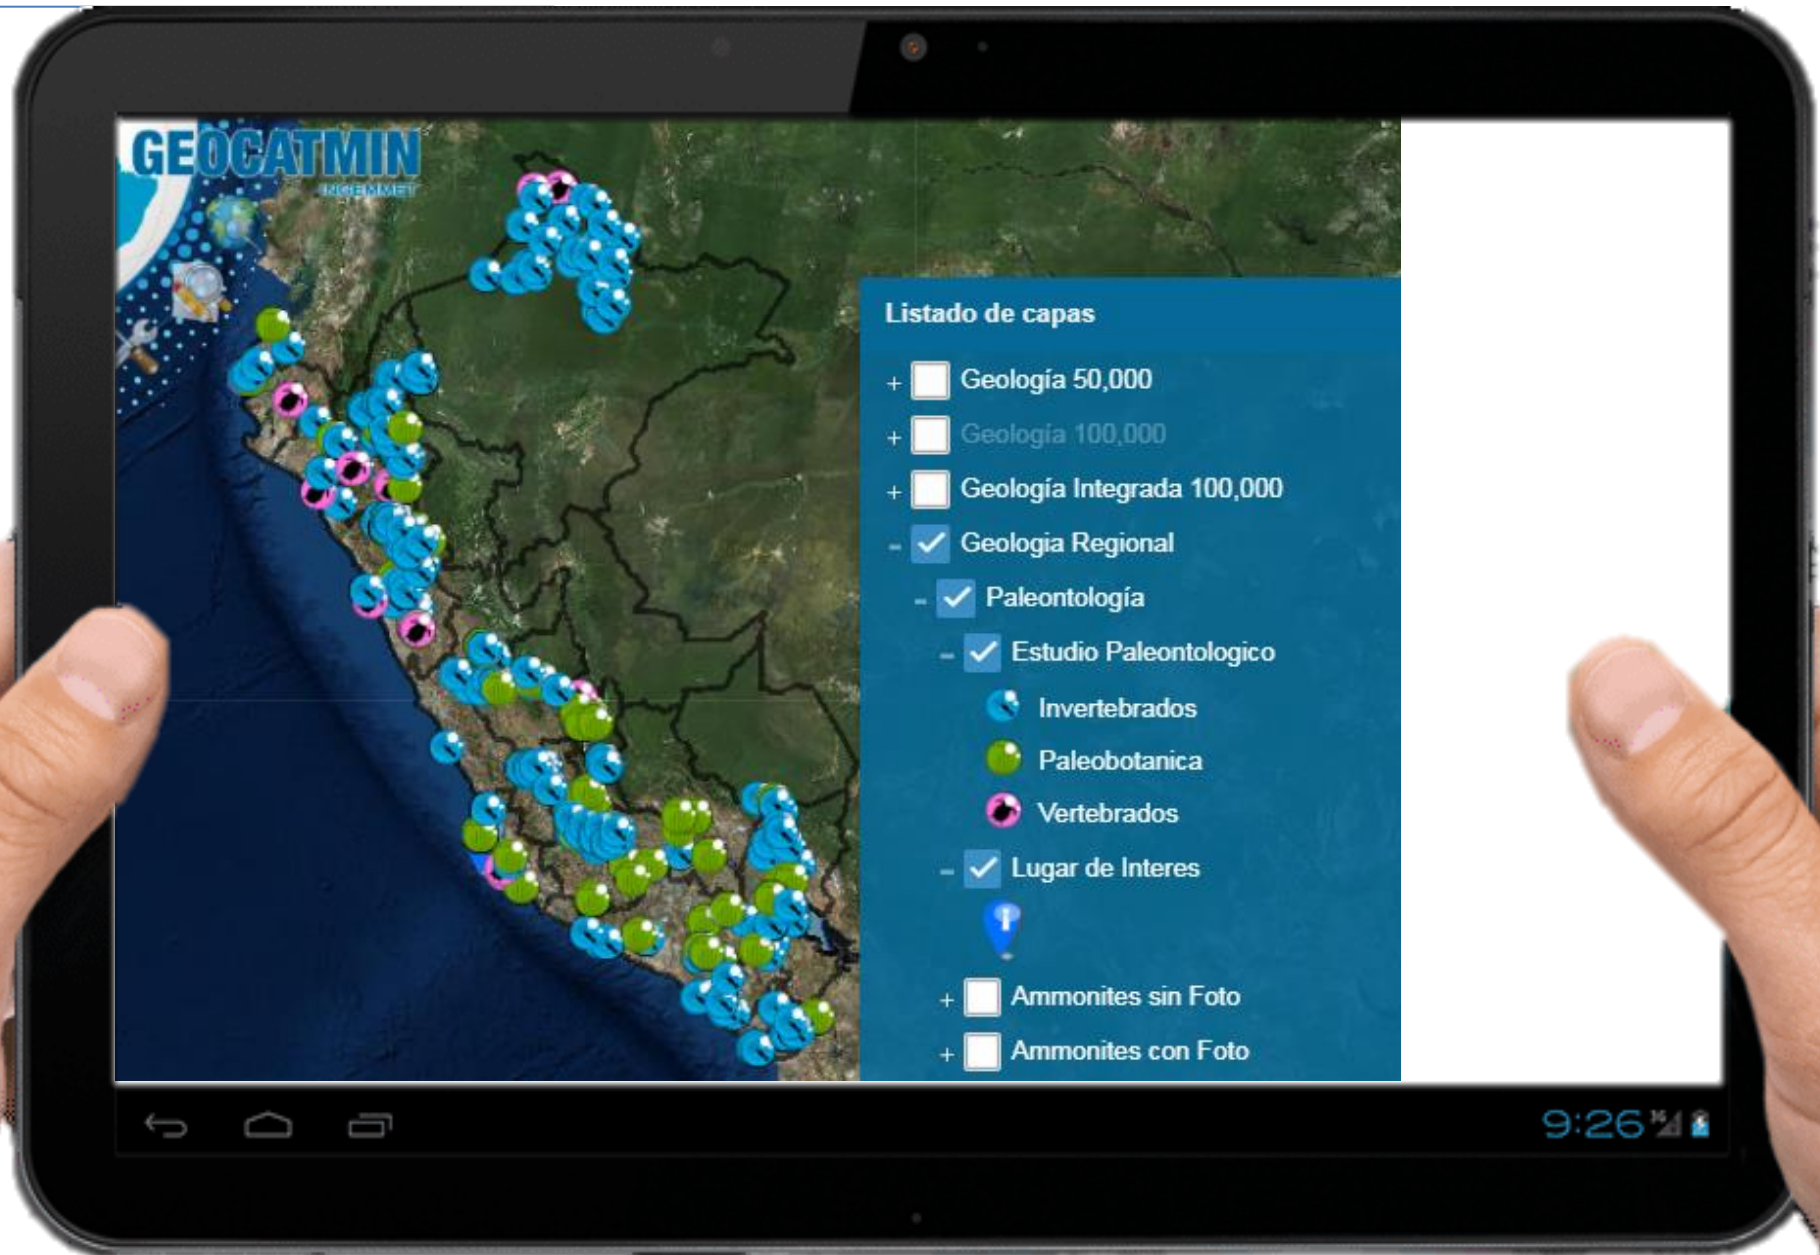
GEOCATMIN
INGEMMET

Listado de capas

+ Geología 50,000
+ Geología 100,000
+ Geología Integrada 100,000
- Geologia Regional
- Paleontología
- Estudio Paleontologico
Invertebrados
Paleobotanica
Vertebrados
- Lugar de Interes
+ Ammonites sin Foto
+ Ammonites con Foto

9:26